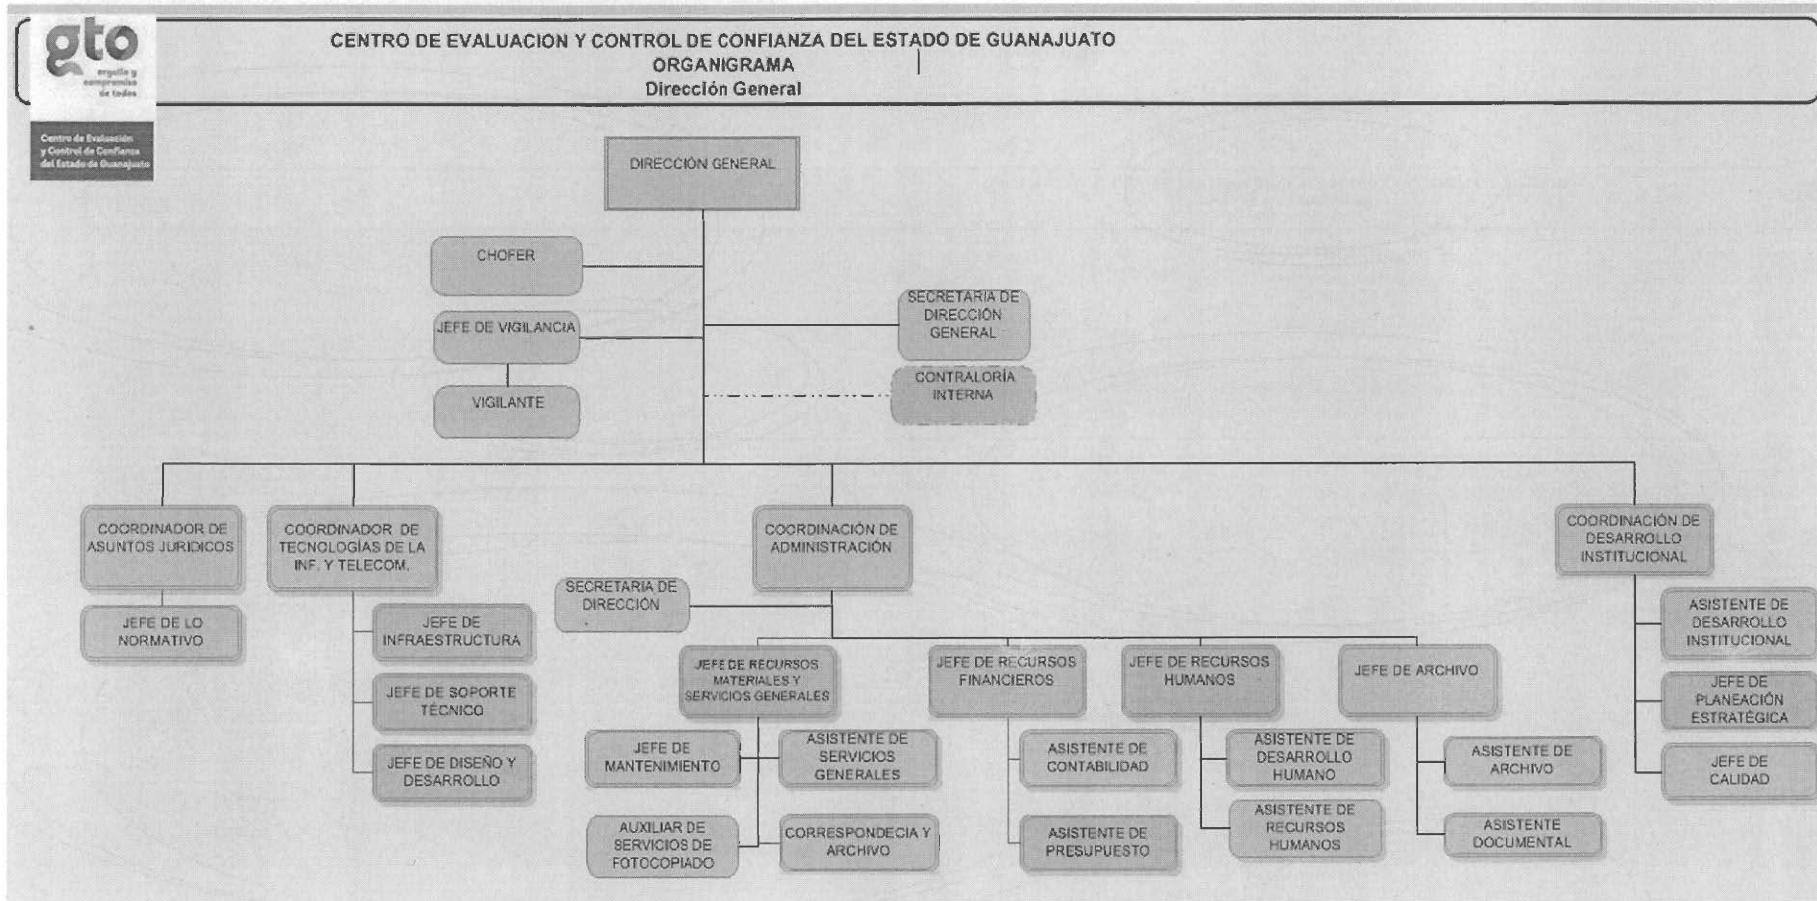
gto
orgullo y compromiso de todos

Centro de Evaluación y Control de Confianza del Estado de Guanajuato

CENTRO DE EVALUACION Y CONTROL DE CONFIANZA DEL ESTADO DE GUANAJUATO
ORGANIGRAMA
Dirección General

DIRECCIÓN GENERAL

CHOFER

JEFE DE VIGILANCIA

VIGILANTE

SECRETARIA DE DIRECCIÓN GENERAL

CONTRALORÍA INTERNA

COORDINADOR DE ASUNTOS JURIDICOS

JEFE DE LO NORMATIVO

COORDINADOR DE TECNOLOGÍAS DE LA INF. Y TELECOM.

JEFE DE INFRAESTRUCTURA

JEFE DE SOPORTE TÉCNICO

JEFE DE DISEÑO Y DESARROLLO

SECRETARIA DE DIRECCIÓN

COORDINACIÓN DE ADMINISTRACIÓN

JEFE DE RECURSOS MATERIALES Y SERVICIOS GENERALES

JEFE DE MANTENIMIENTO

ASISTENTE DE SERVICIOS GENERALES

AUXILIAR DE SERVICIOS DE FOTOCOPIADO

CORRESPONDECIA Y ARCHIVO

JEFE DE RECURSOS FINANCIEROS

ASISTENTE DE CONTABILIDAD

ASISTENTE DE PRESUPUESTO

JEFE DE RECURSOS HUMANOS

ASISTENTE DE DESARROLLO HUMANO

ASISTENTE DE RECURSOS HUMANOS

JEFE DE ARCHIVO

ASISTENTE DE ARCHIVO

ASISTENTE DOCUMENTAL

COORDINACIÓN DE DESARROLLO INSTITUCIONAL

ASISTENTE DE DESARROLLO INSTITUCIONAL

JEFE DE PLANEACIÓN ESTRATÉGICA

JEFE DE CALIDAD